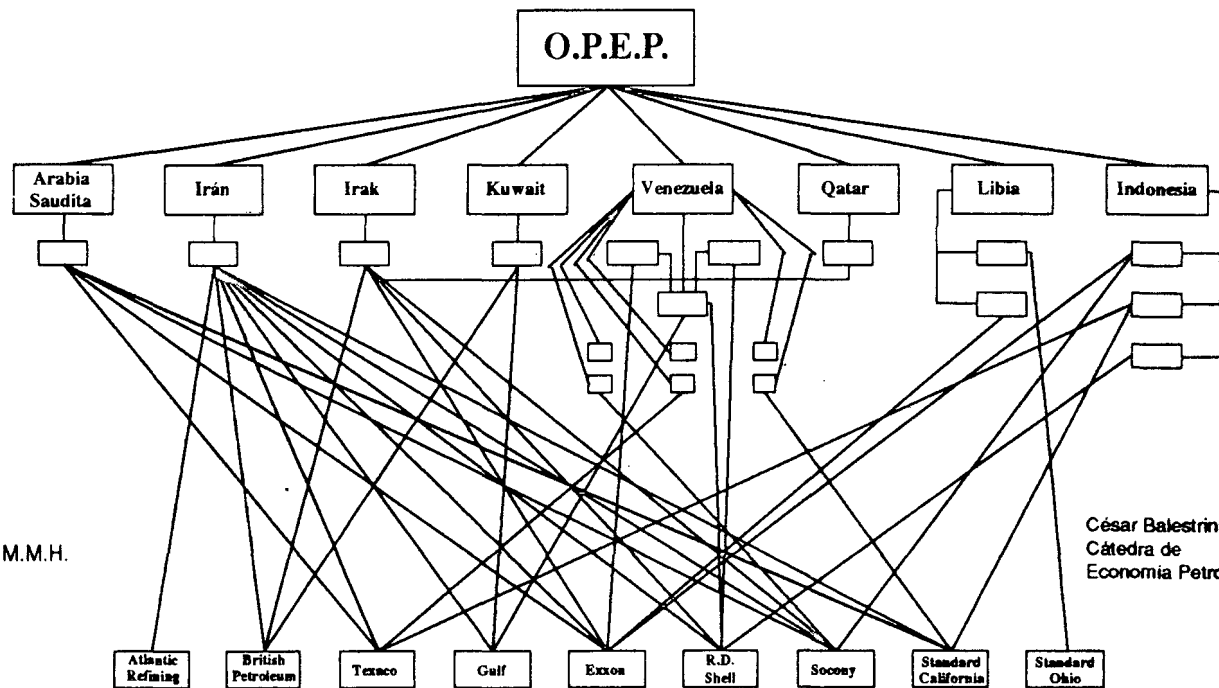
O.P.E.P.

Arabia Saudita

Irán

Irak

Kuwait

Venezuela

Qatar

Libia

Indonesia

M.M.H.

César Balestrin
Cátedra de
Economia Petro

Atlantic Refining

British Petroleum

Texaco

Gulf

Exxon

R.D. Shell

Socony

Standard California

Standard Ohio